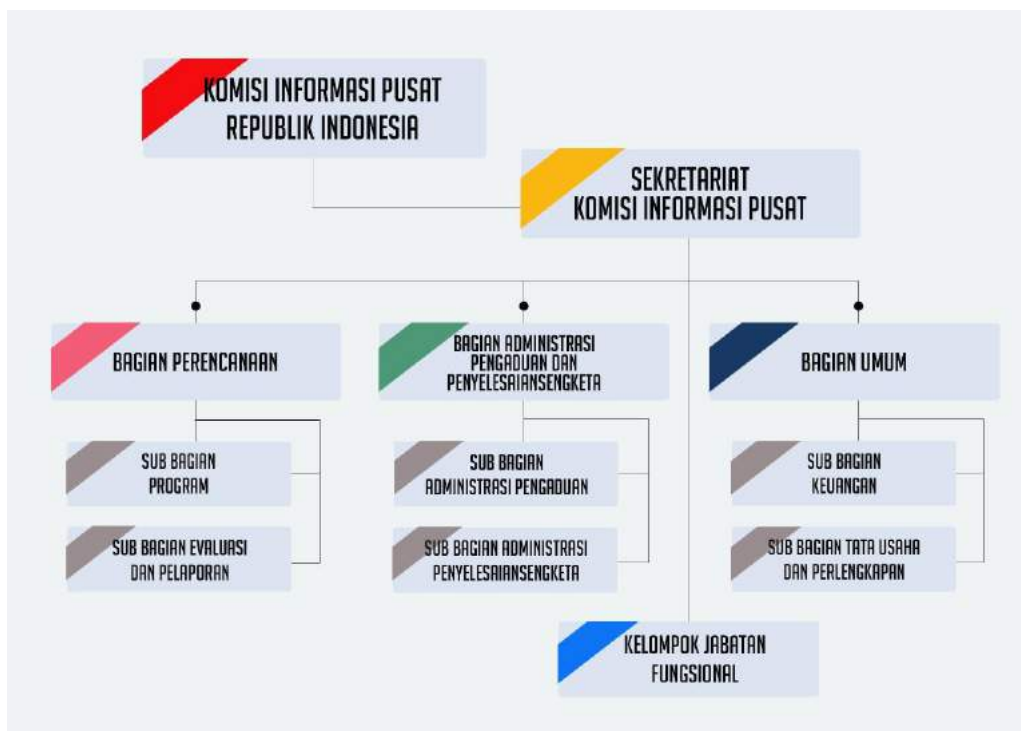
KOMISI INFORMASI PUSAT REPUBLIK INDONESIA

SEKRETARIAT KOMISI INFORMASI PUSAT

BAGIAN PERENCANAAN

SUB BAGIAN PROGRAM

SUB BAGIAN EVALUASI DAN PELAPORAN

BAGIAN ADMINISTRASI PENGADUAN DAN PENYELESAIANSENGKETA

SUB BAGIAN ADMINISTRASI PENGADUAN

SUB BAGIAN ADMINISTRASI PENYELESAIANSENGKETA

BAGIAN UMUM

SUB BAGIAN KEUANGAN

SUB BAGIAN TATA USAHA DAN PERLENGKAPAN

KELOMPOK JABATAN FUNGSIONAL